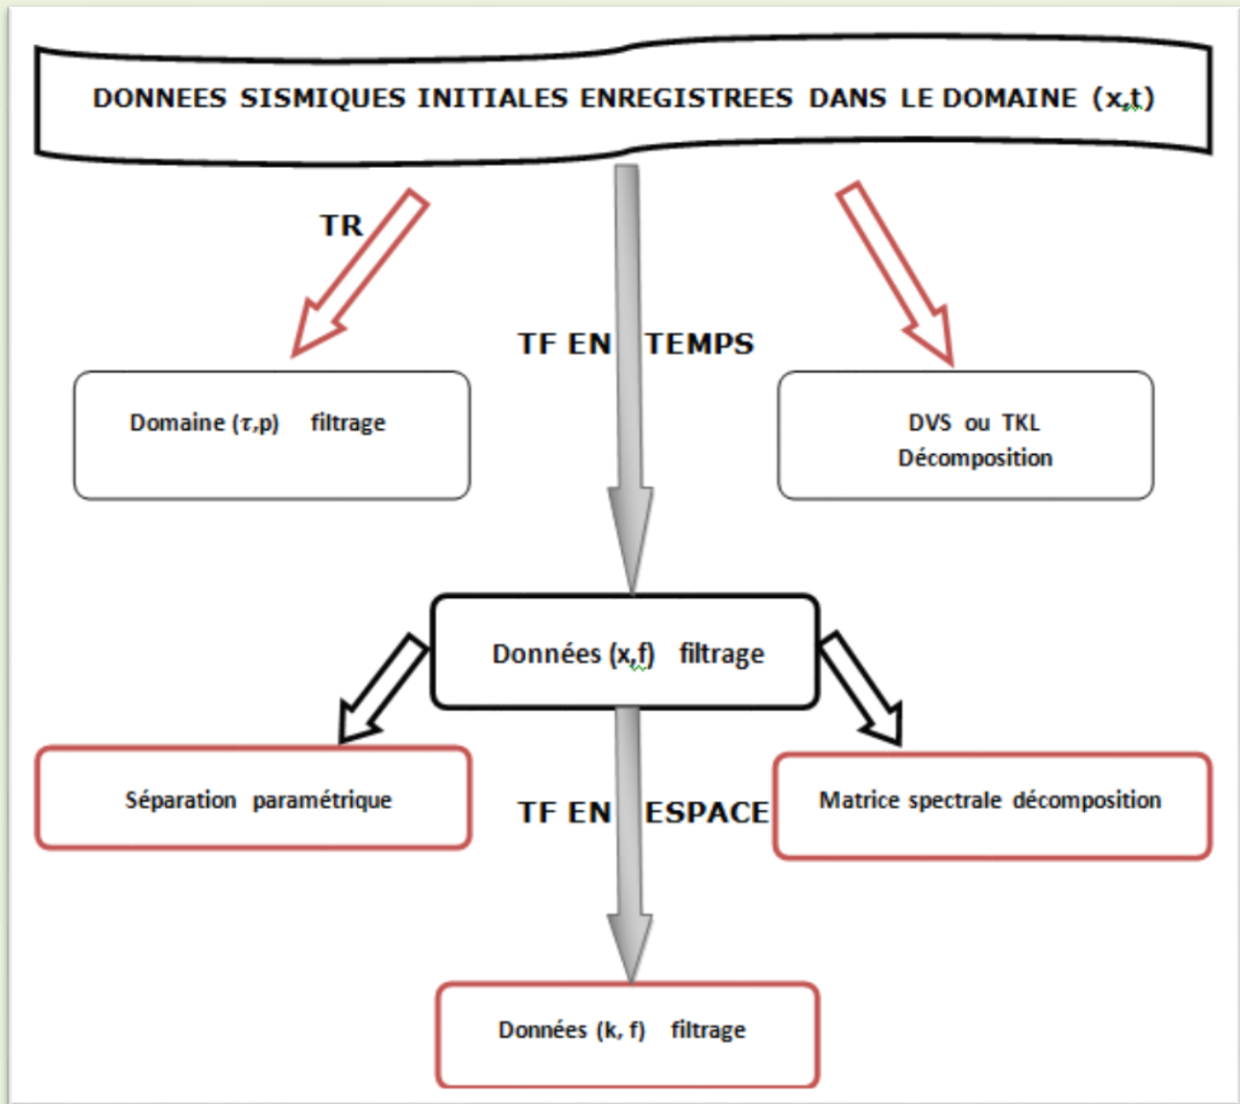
DONNEES SISMIQUES INITIALES ENREGISTREES DANS LE DOMAINE (x,t)

TR

TF EN TEMPS

Domaine (τ,p) filtrage

DVS ou TKL
Décomposition

Données (x,f) filtrage

Séparation paramétrique

TF EN ESPACE

Matrice spectrale décomposition

Données (k, f) filtrage